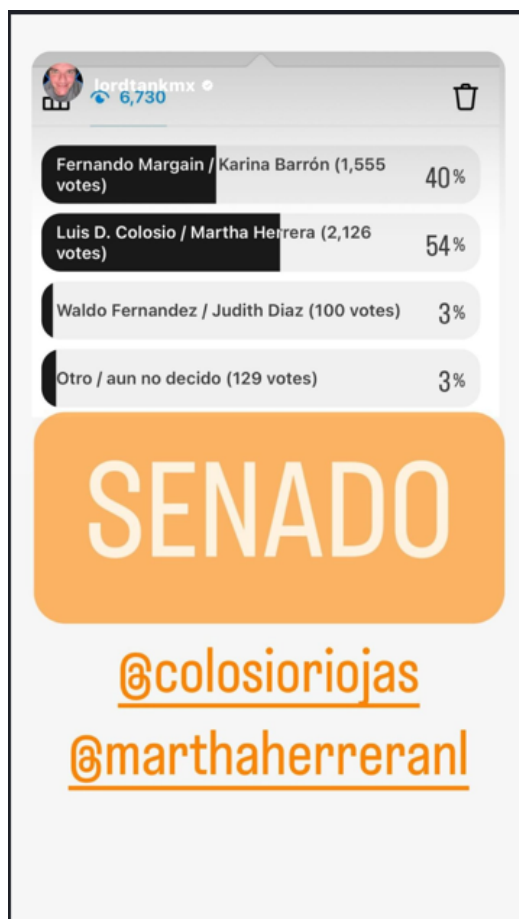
jordtankmx
6,730

Fernando Margain / Karina Barrón (1,555 votes) 40%

Luis D. Colosio / Martha Herrera (2,126 votes) 54%

Waldo Fernandez / Judith Diaz (100 votes) 3%

Otro / aun no decido (129 votes) 3%

SENADO

@colosioriojas

@marthaherreranl